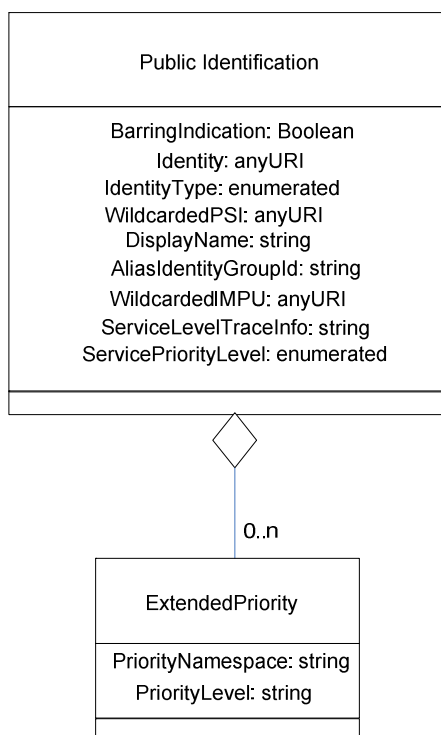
Public Identification

BarringIndication: Boolean
Identity: anyURI
IdentityType: enumerated
WildcardedPSI: anyURI
DisplayName: string
AliasIdentityGroupId: string
WildcardedIMPU: anyURI
ServiceLevelTraceInfo: string
ServicePriorityLevel: enumerated

0..n

ExtendedPriority

PriorityNamespace: string
PriorityLevel: string